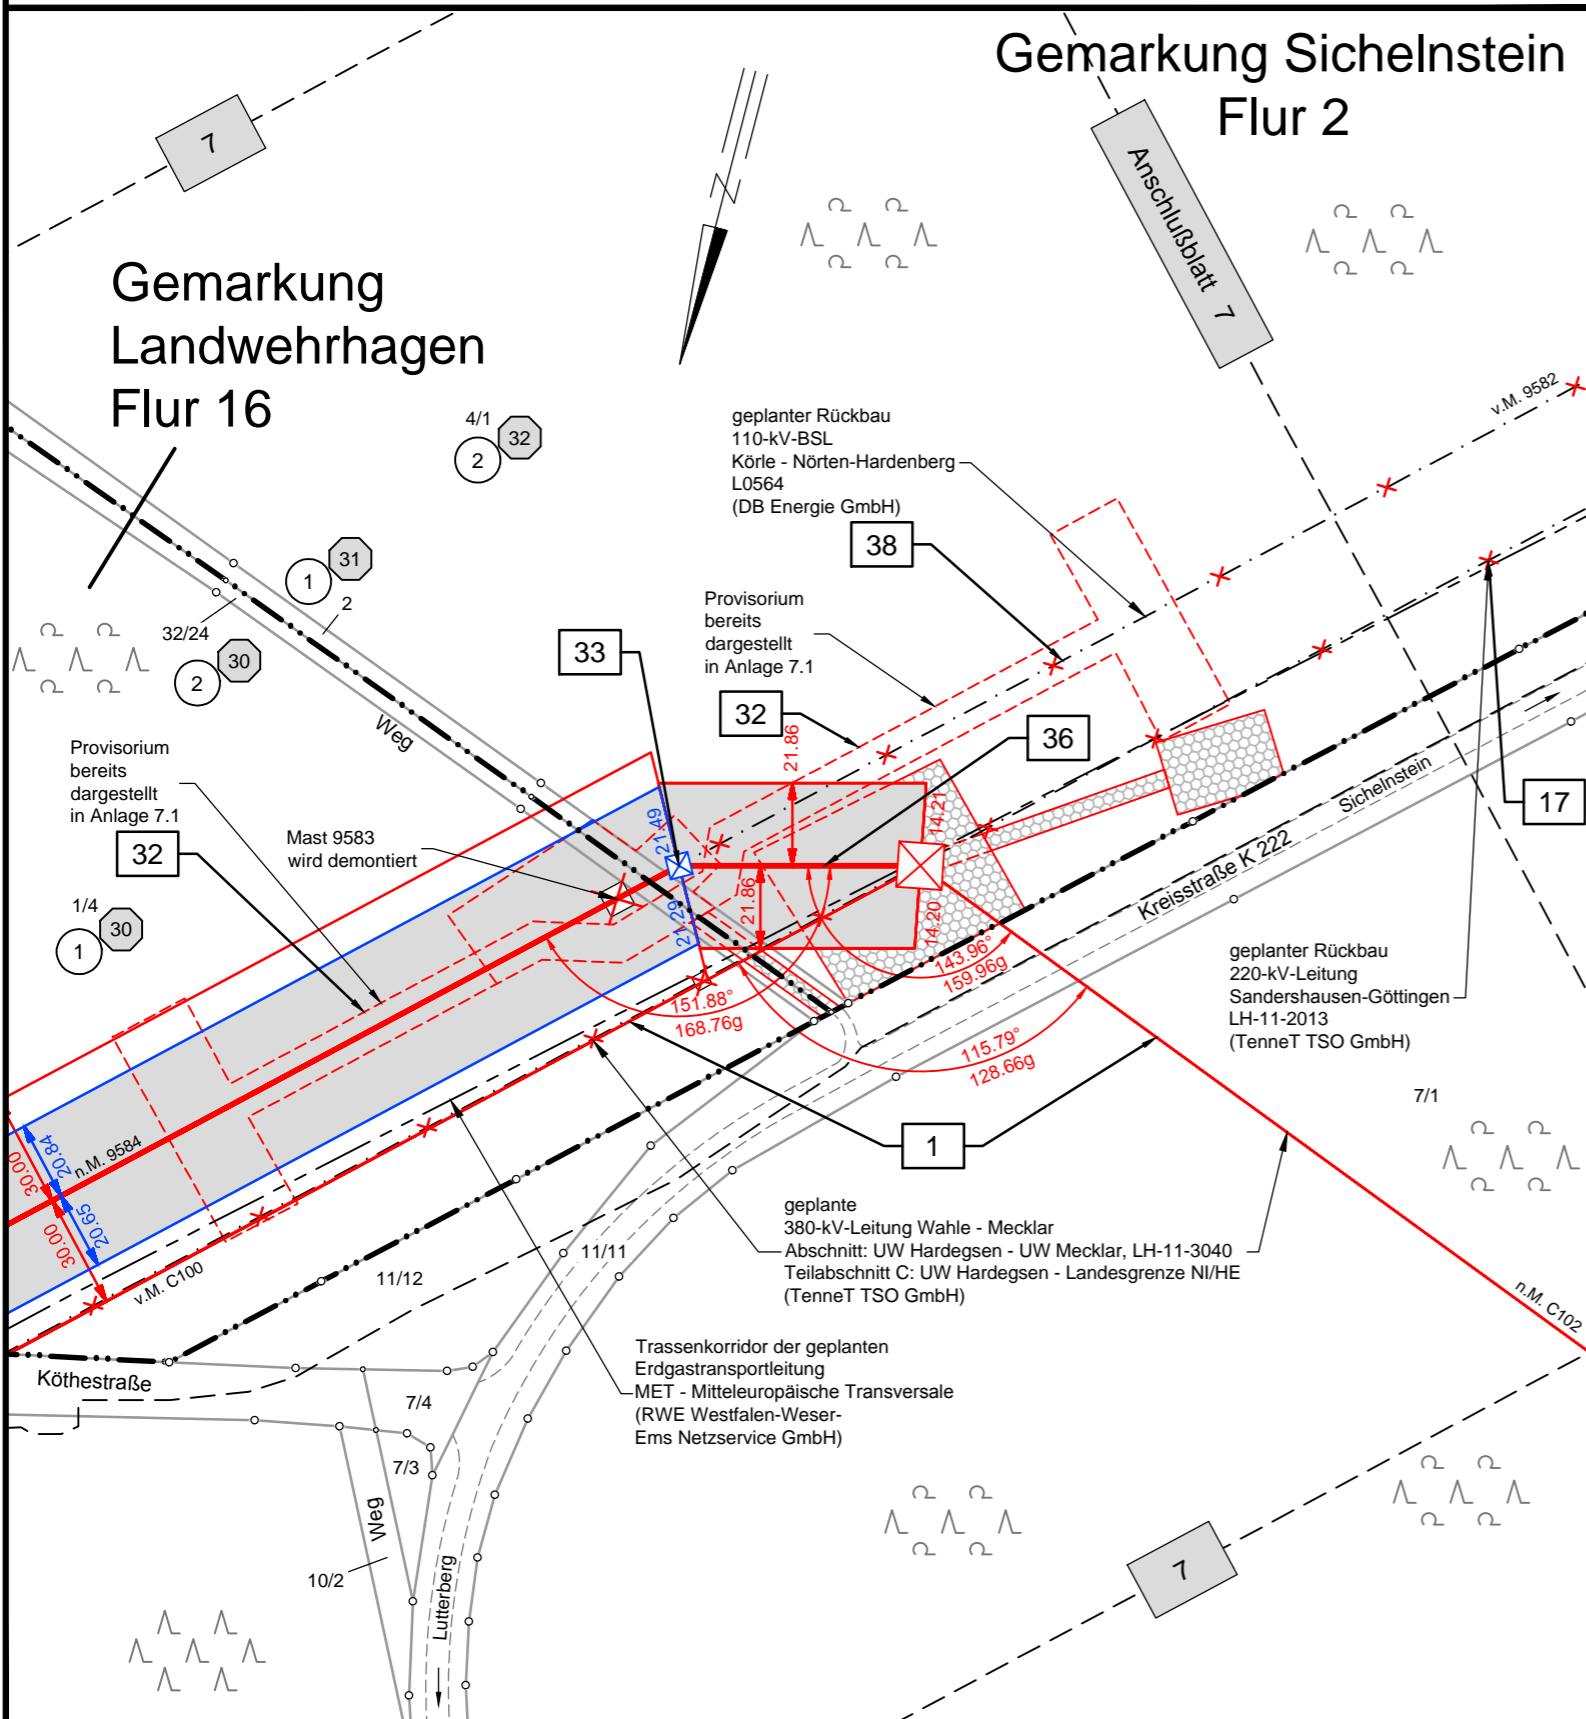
Gemarkung Sichelnstein
Flur 2

7

Anschlußblatt 7

Gemarkung
Landwehrhagen
Flur 16

4/1
32
2

31
1
2
32/24
30
2

Weg

geplanter Rückbau
110-kV-BSL
Körle - Nörten-Hardenberg
L0564
(DB Energie GmbH)

v.M. 9582

38

Provisorium
bereits
dargestellt
in Anlage 7.1

33

32

21.86

36

17

Sichelnstein

Kreisstraße K 222

Provisorium
bereits
dargestellt
in Anlage 7.1

32

Mast 9583
wird demontiert

21.49

21.29

21.86

14.21

14.20

143.96°
159.96g

151.88°
168.76g

115.79°
128.66g

1/4
30
1

n.M. 9584

30.00
20.84
30.00
20.65

v.M. C100

1

geplanter Rückbau
220-kV-Leitung
Sandershausen-Göttingen
LH-11-2013
(TenneT TSO GmbH)

7/1

geplante
380-kV-Leitung Wahle - Mecklar
Abschnitt: UW Hardegsen - UW Mecklar, LH-11-3040
Teilabschnitt C: UW Hardegsen - Landesgrenze NI/HE
(TenneT TSO GmbH)

11/11
11/12

n.M. C102

Köthestraße

7/4
7/3

Trassenkorridor der geplanten
Erdgastransportleitung
MET - Mitteleuropäische Transversale
(RWE Westfalen-Weser-
Ems Netzservice GmbH)

Weg
10/2
Lutterberg

7